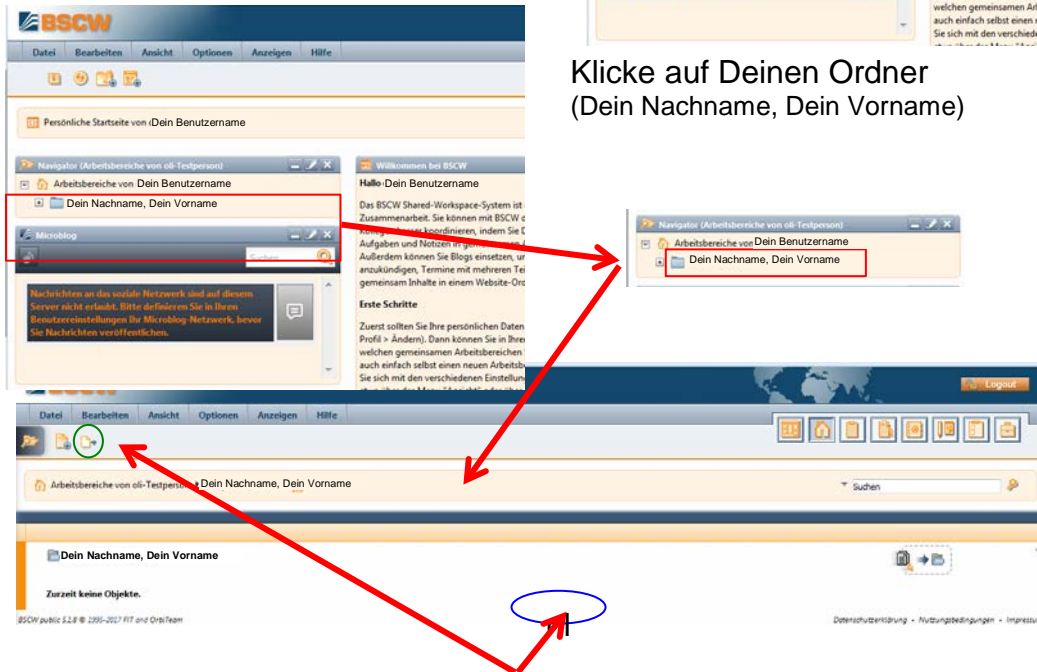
BSCW

Datei Bearbeiten Ansicht Optionen Anzeigen Hilfe

Persönliche Startseite von Dein Benutzername

Navigator (Arbeitsbereiche von oli-Testperson)

Arbeitsbereiche von Dein Benutzername

Dein Nachname, Dein Vorname

Microblog

Suchen

Nachrichten an das soziale Netzwerk sind auf diesem Server nicht erlaubt. Bitte definieren Sie in Ihren Benutzereinstellungen Ihr Microblog-Netzwerk, bevor Sie Nachrichten veröffentlichen.

Willkommen bei BSCW

Hallo Dein Benutzername

Das BSCW Shared-Workspace-System ist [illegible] Zusammenarbeit. Sie können mit BSCW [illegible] koordinieren, indem Sie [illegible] Aufgaben und Notizen in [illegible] Außerdem können Sie Blogs einsetzen, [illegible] anzukündigen, Termine mit mehreren Tei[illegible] gemeinsam Inhalte in einem Website-Ord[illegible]

Erste Schritte

Zuerst sollten Sie Ihre persönlichen Daten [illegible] Profil > Ändern). Dann können Sie in Ihre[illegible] welchen gemeinsamen Arbeitsbereichen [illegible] auch einfach selbst einen neuen Arbeitsb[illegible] Sie sich mit den verschiedenen Einstellun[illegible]

welchen gemeinsamen Ar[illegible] auch einfach selbst einen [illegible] Sie sich mit den verschied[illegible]

Klicke auf Deinen Ordner
(Dein Nachname, Dein Vorname)

Navigator (Arbeitsbereiche von oli-Testperson)

Arbeitsbereiche von Dein Benutzername

Dein Nachname, Dein Vorname

Logout

Datei Bearbeiten Ansicht Optionen Anzeigen Hilfe

Arbeitsbereiche von oli-Testperson Dein Nachname, Dein Vorname

Suchen

Dein Nachname, Dein Vorname

Zurzeit keine Objekte.

BSCW public 5.2.8 © 1995–2017 FIT and OrbiTeam

Datenschutzerklärung • Nutzungsbedingungen • Impressu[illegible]